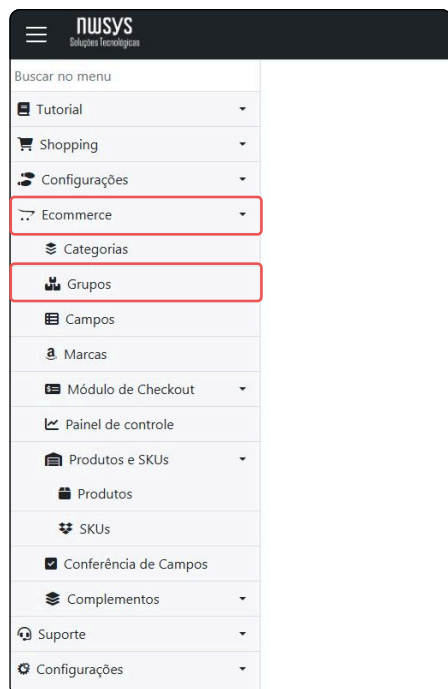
nwsys
Soluções Tecnológicas

Buscar no menu
Tutorial
Shopping
Configurações
Ecommerce
Categorias
Grupos
Campos
Marcas
Módulo de Checkout
Painel de controle
Produtos e SKUs
Produtos
SKUs
Conferência de Campos
Complementos
Suporte
Configurações